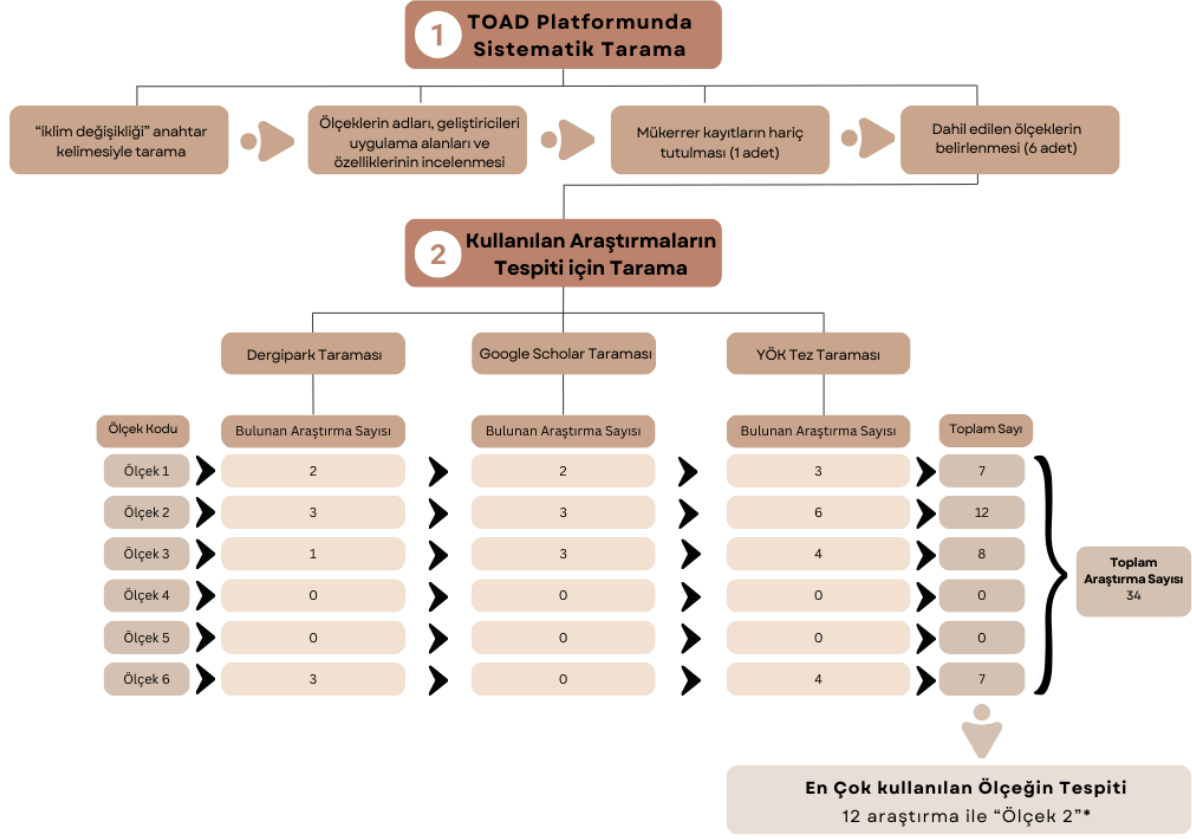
1 TOAD Platformunda Sistematik Tarama

“iklim değişikliği” anahtar kelimesiyle tarama

Ölçeklerin adları, geliştiricileri uygulama alanları ve özelliklerinin incelenmesi

Mükerrer kayıtların hariç tutulması (1 adet)

Dahil edilen ölçeklerin belirlenmesi (6 adet)

2 Kullanılan Araştırmaların Tespiti için Tarama

Dergipark Taraması

Google Scholar Taraması

YÖK Tez Taraması

| Ölçek Kodu | Bulunan Araştırma Sayısı | Bulunan Araştırma Sayısı | Bulunan Araştırma Sayısı | Toplam Sayı |
|---|---|---|---|---|
| Ölçek 1 | 2 | 2 | 3 | 7 |
| Ölçek 2 | 3 | 3 | 6 | 12 |
| Ölçek 3 | 1 | 3 | 4 | 8 |
| Ölçek 4 | 0 | 0 | 0 | 0 |
| Ölçek 5 | 0 | 0 | 0 | 0 |
| Ölçek 6 | 3 | 0 | 4 | 7 |

Toplam Araştırma Sayısı 34

En Çok kullanılan Ölçeğin Tespiti
12 araştırma ile “Ölçek 2”*